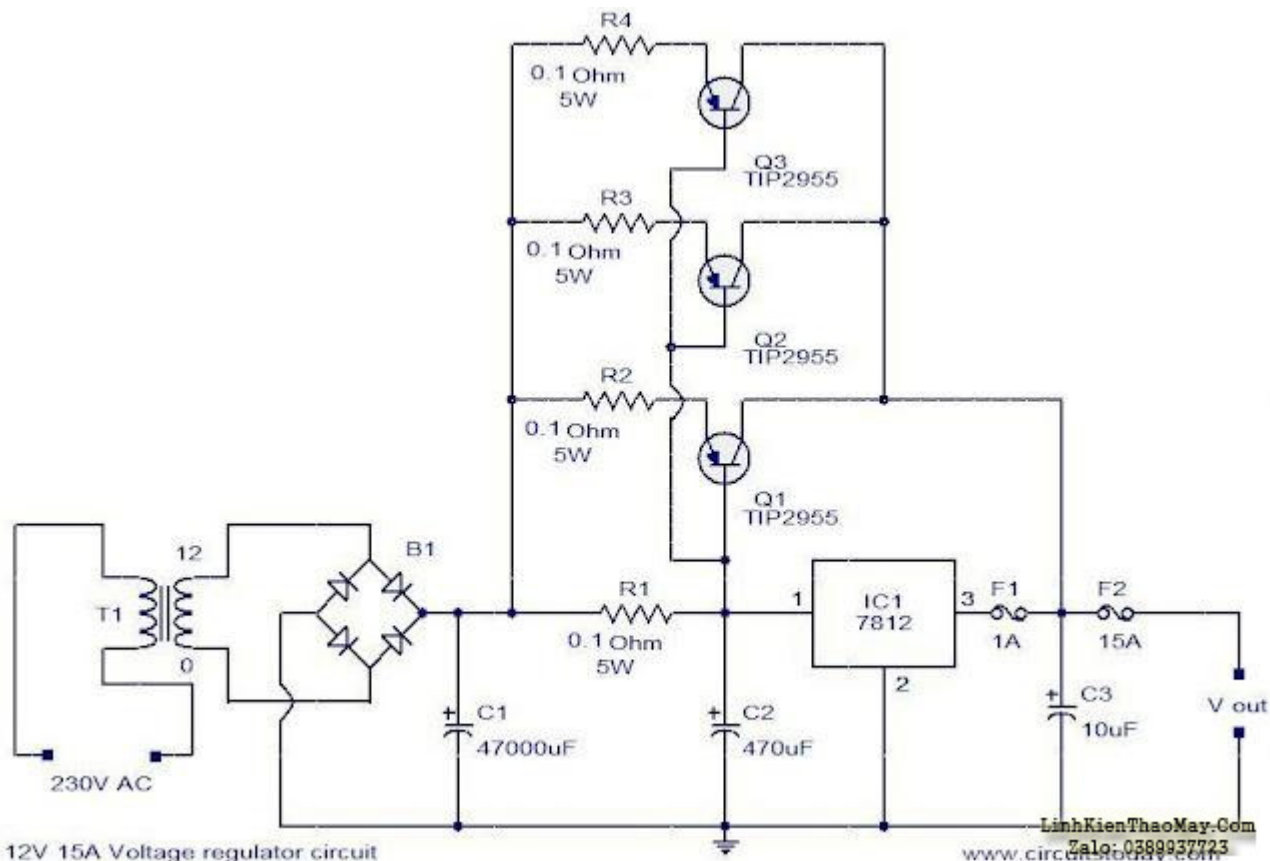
R4
0.1 Ohm
5W

Q3
TIP2955

R3
0.1 Ohm
5W

Q2
TIP2955

R2
0.1 Ohm
5W

Q1
TIP2955

12
T1
0
B1

R1
0.1 Ohm
5W

1
IC1
7812
3
2

F1
1A
F2
15A

C1
47000uF
C2
470uF
C3
10uF

V out

230V AC

12V 15A Voltage regulator circuit

LinhKienThaoMay.Com
Zalo: 0389937723
www.circuitstoday.com